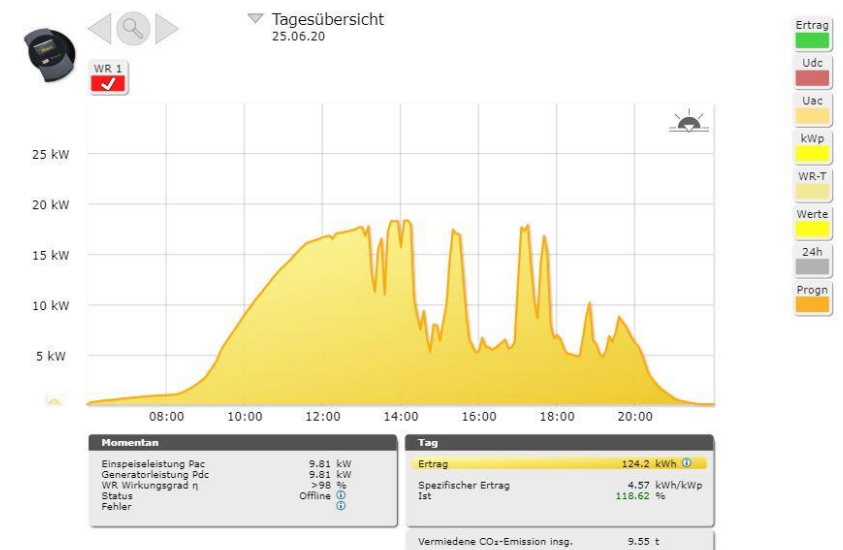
Tagesübersicht
25.06.20

WR 1

Ertrag
Udc
Uac
kWp
WR-T
Werte
24h
Progn

25 kW
20 kW
15 kW
10 kW
5 kW

08:00
10:00
12:00
14:00
16:00
18:00
20:00

Momentan

Einspeiseleistung Pac 9.81 kW
Generatorleistung Pdc 9.81 kW
WR Wirkungsgrad η >98 %
Status Offline
Fehler

Tag

Ertrag 124.2 kWh

Spezifischer Ertrag 4.57 kWh/kWp
Ist 118.62 %

Vermiedene $CO_2$-Emission insg. 9.55 t